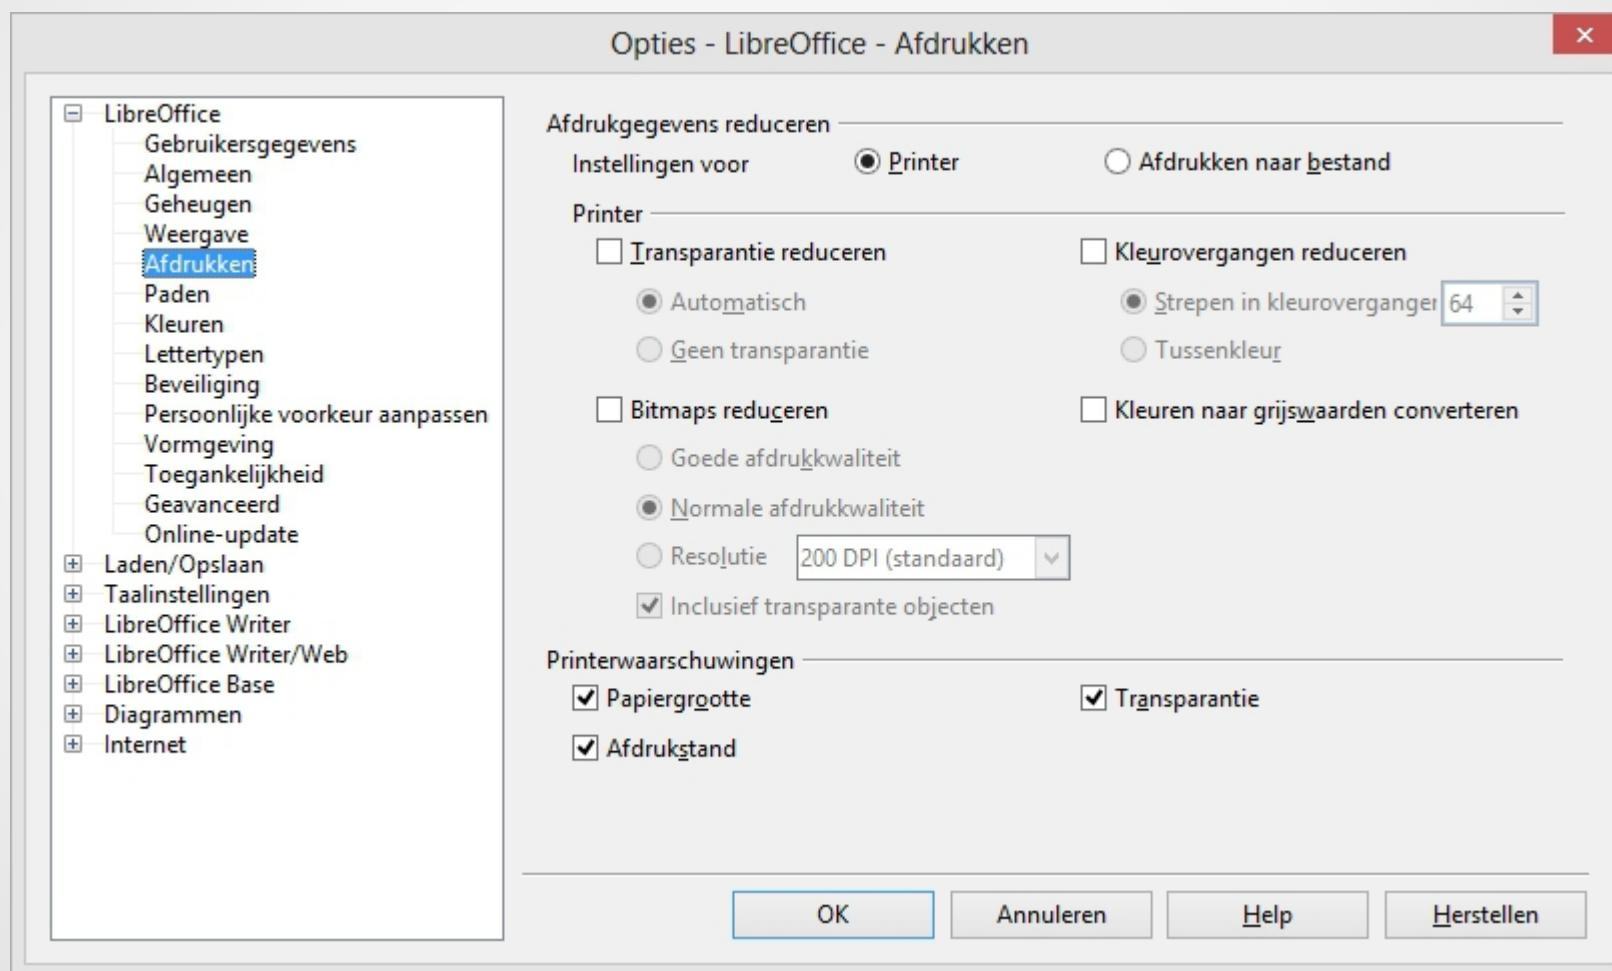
Opties - LibreOffice - Afdrukken

LibreOffice
Gebruikersgegevens
Algemeen
Geheugen
Weergave
Afdrukken
Paden
Kleuren
Lettertypen
Beveiliging
Persoonlijke voorkeur aanpassen
Vormgeving
Toegankelijkheid
Geavanceerd
Online-update
Laden/Opslaan
Taalinstellingen
LibreOffice Writer
LibreOffice Writer/Web
LibreOffice Base
Diagrammen
Internet

Afdrukgegevens reduceren
Instellingen voor
Printer
Afdrukken naar bestand

Printer
Transparantie reduceren
Automatisch
Geen transparantie
Kleurovergangen reduceren
Strepen in kleurovergangen 64
Tussenkleur
Bitmaps reduceren
Goede afdrukkwaliteit
Normale afdrukkwaliteit
Resolutie 200 DPI (standaard)
Inclusief transparante objecten
Kleuren naar grijswaarden converteren

Printerwaarschuwingen
Papiergrootte
Transparantie
Afdrukstand

OK
Annuleren
Help
Herstellen